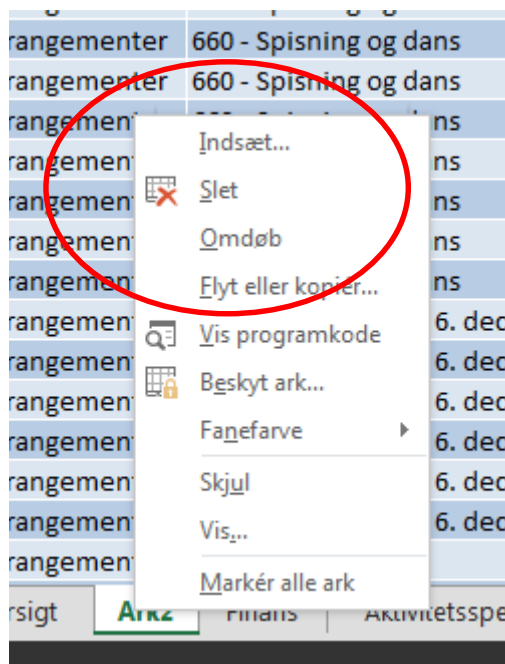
rangementer | 660 - Spisning og dans
rangementer | 660 - Spisning og dans
rangement | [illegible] ns
rangement | ns
rangement | ns
rangement | ns
rangement | ns
rangement | 6. dec
rangement | 6. dec
rangement | 6. dec
rangement | 6. dec
rangement | 6. dec
rangement | 6. dec
rangement

Indsæt...
Slet
Omdøb
Flyt eller kopier...
Vis programkode
Beskyt ark...
Fanefarve
Skjul
Vis...
Markér alle ark

rsigt | Ark2 | Finans | Aktivitetsspe